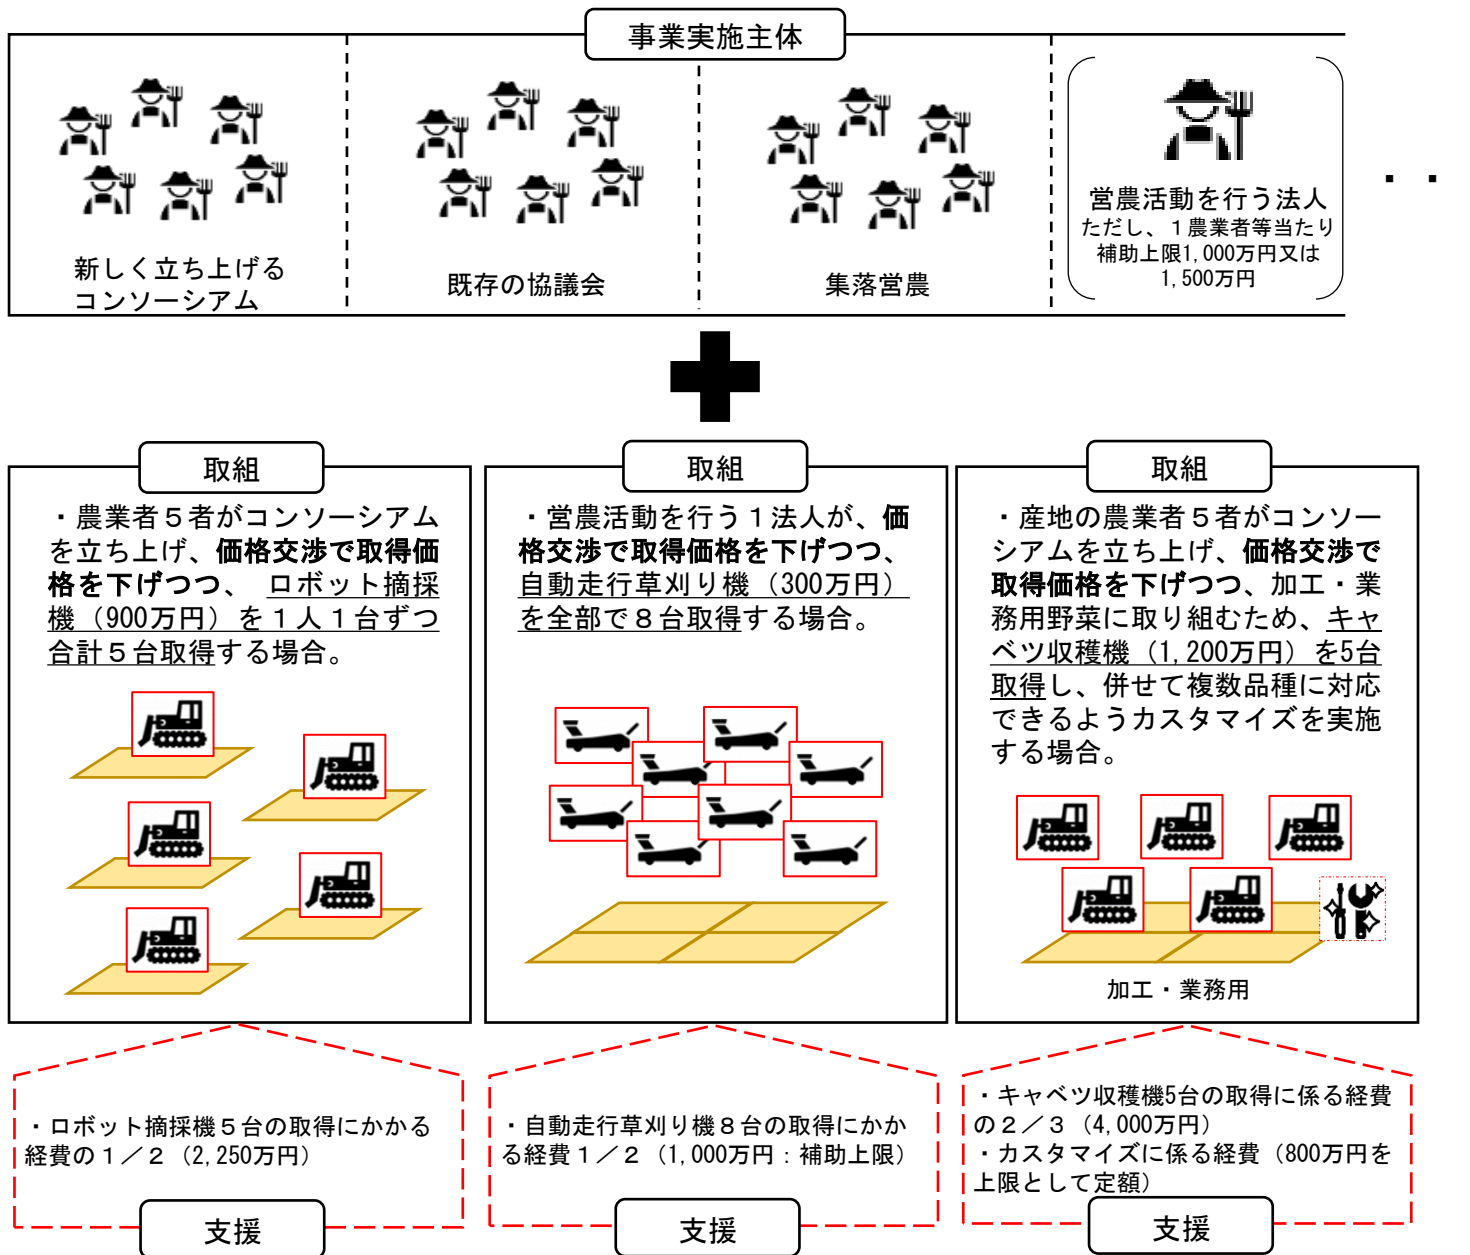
事業実施主体

新しく立ち上げる
コンソーシアム

既存の協議会

集落営農

営農活動を行う法人
ただし、１農業者等当たり
補助上限1,000万円又は
1,500万円

・・

取組

・農業者５者がコンソーシアムを立ち上げ、価格交渉で取得価格を下げつつ、 ロボット摘採機（900万円）を１人１台ずつ合計５台取得する場合。

取組

・営農活動を行う１法人が、価格交渉で取得価格を下げつつ、自動走行草刈り機（300万円）を全部で８台取得する場合。

取組

・産地の農業者５者がコンソーシアムを立ち上げ、価格交渉で取得価格を下げつつ、加工・業務用野菜に取り組むため、キャベツ収穫機（1,200万円）を5台取得し、併せて複数品種に対応できるようカスタマイズを実施する場合。

加工・業務用

・ロボット摘採機５台の取得にかかる経費の１／２（2,250万円）

支援

・自動走行草刈り機８台の取得にかかる経費１／２（1,000万円：補助上限）

支援

・キャベツ収穫機5台の取得に係る経費の２／３（4,000万円）
・カスタマイズに係る経費（800万円を上限として定額）

支援